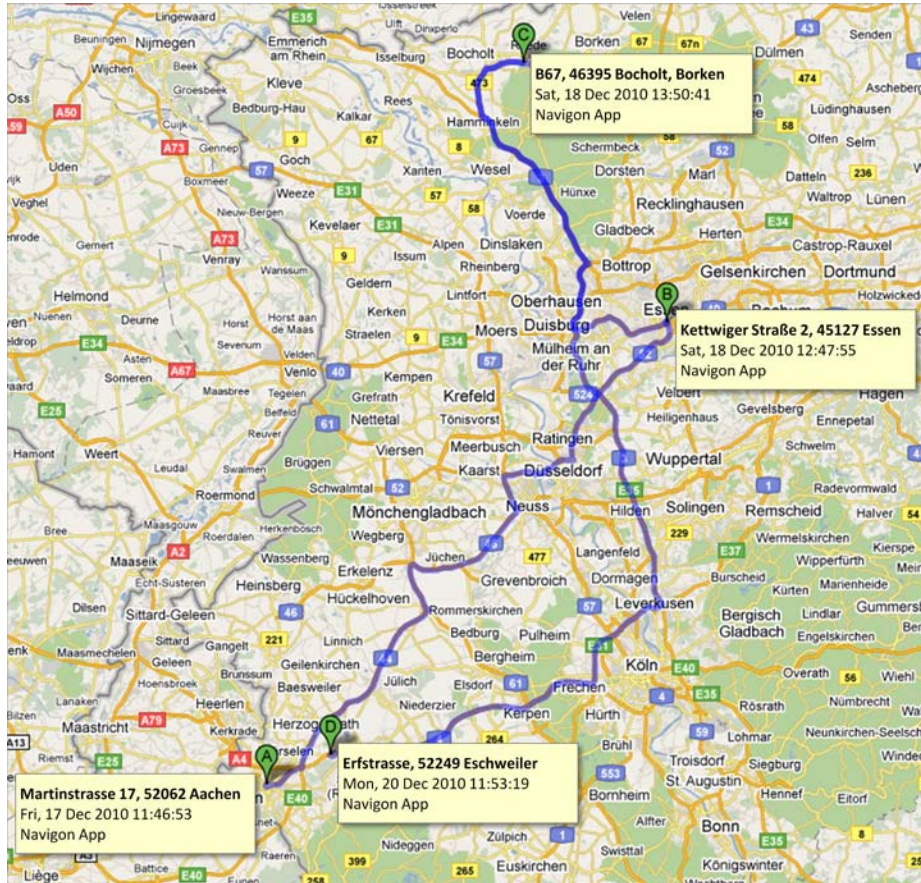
B67, 46395 Bocholt, Borken
Sat, 18 Dec 2010 13:50:41
Navigon App

Kettwiger Straße 2, 45127 Essen
Sat, 18 Dec 2010 12:47:55
Navigon App

Erfstrasse, 52249 Eschweiler
Mon, 20 Dec 2010 11:53:19
Navigon App

Martinstrasse 17, 52062 Aachen
Fri, 17 Dec 2010 11:46:53
Navigon App

A
B
C
D

Lingewaard
Nijmegen
Beuningen
Wijchen
Beek
Groesbeek
Oss
Cuijk
Gennep
Uden
Boxmeer
Veghel
Emmerich am Rhein
Kleve
Bedburg-Hau
Rees
Kalkar
Isselburg
Bocholt
Dinxperlo
Borken
Velen
Dülmen
Hamminkeln
Wesel
Xanten
Goch
Weeze
Kevelaer
Schermbeck
Dorsten
Marl
Haltern am See
Lüdinghausen
Olfen
Selm
Datteln
Waltrop
Lünen
Hünxe
Voerde
Recklinghausen
Herten
Gladbeck
Castrop-Rauxel
Dinslaken
Alpen
Rheinberg
Bottrop
Gelsenkirchen
Dortmund
Nieuw-Bergen
Venray
Gemert
Helmond
Deurne
Geldern
Issum
Kerken
Wansum
Horst aan de Maas
Sevenum
Straelen
Moers
Oberhausen
Duisburg
Essen
Holzwickede
Mülheim an der Ruhr
Venlo
Kempen
Krefeld
Tönisvorst
Grefrath
Nettetal
Viersen
Meerbusch
Ratingen
Kaarst
Düsseldorf
Wuppertal
Velbert
Heiligenhaus
Gevelsberg
Ennepetal
Hagen
Schwelm
Brüggen
Schwalmtal
Mönchengladbach
Neuss
Hilden
Solingen
Remscheid
Radevormwald
Halver
Roermond
Weert
Hamont
Leudal
Swalmen
Reuver
Tegelen
Maasbree
Someren
Nuenen
Roerdalen
Wegberg
Wassenberg
Erkelenz
Jüchen
Grevenbroich
Langenfeld
Dormagen
Leverkusen
Wermelskirchen
Wipperfürth
Kierspe
Burscheid
Kürten
Marienheide
Gummersbach
Bergisch Gladbach
Lindlar
Engelskirchen
Maaseik
Echt-Susteren
Heinsberg
Hückelhoven
Dilsen
Sittard-Geleen
Rommerskirchen
Bedburg
Pulheim
Köln
Linnich
Geilenkirchen
Gangelt
Sittard
Geleen
Maasmechelen
Hoensbroek
Brunssum
Baesweiler
Jülich
Elsdorf
Bergheim
Overath
Wiehl
Nümbrecht
Lanaken
Heerlen
Maastricht
Kerkrade
Herzogenrath
Niederzier
Kerpen
Frechen
Hürth
Brühl
Troisdorf
Siegburg
Neunkirchen-Seelscheid
Windeck
Riemst
Hennef
St. Augustin
Eitorf
Bornheim
Alfter
Bonn
Swisttal
Zülpich
Nideggen
Euskirchen
Königswinter
Liège
Battice
Raeren
Eupen
Lüdenscheid
Waldbröl
E35
A50
A73
A2
A67
A79
A4
E25
E31
E34
E37
E40
A13
57
67
67n
474
58
236
52
9
8
40
61
46
221
1
264
265
399
477
229
56
524
44